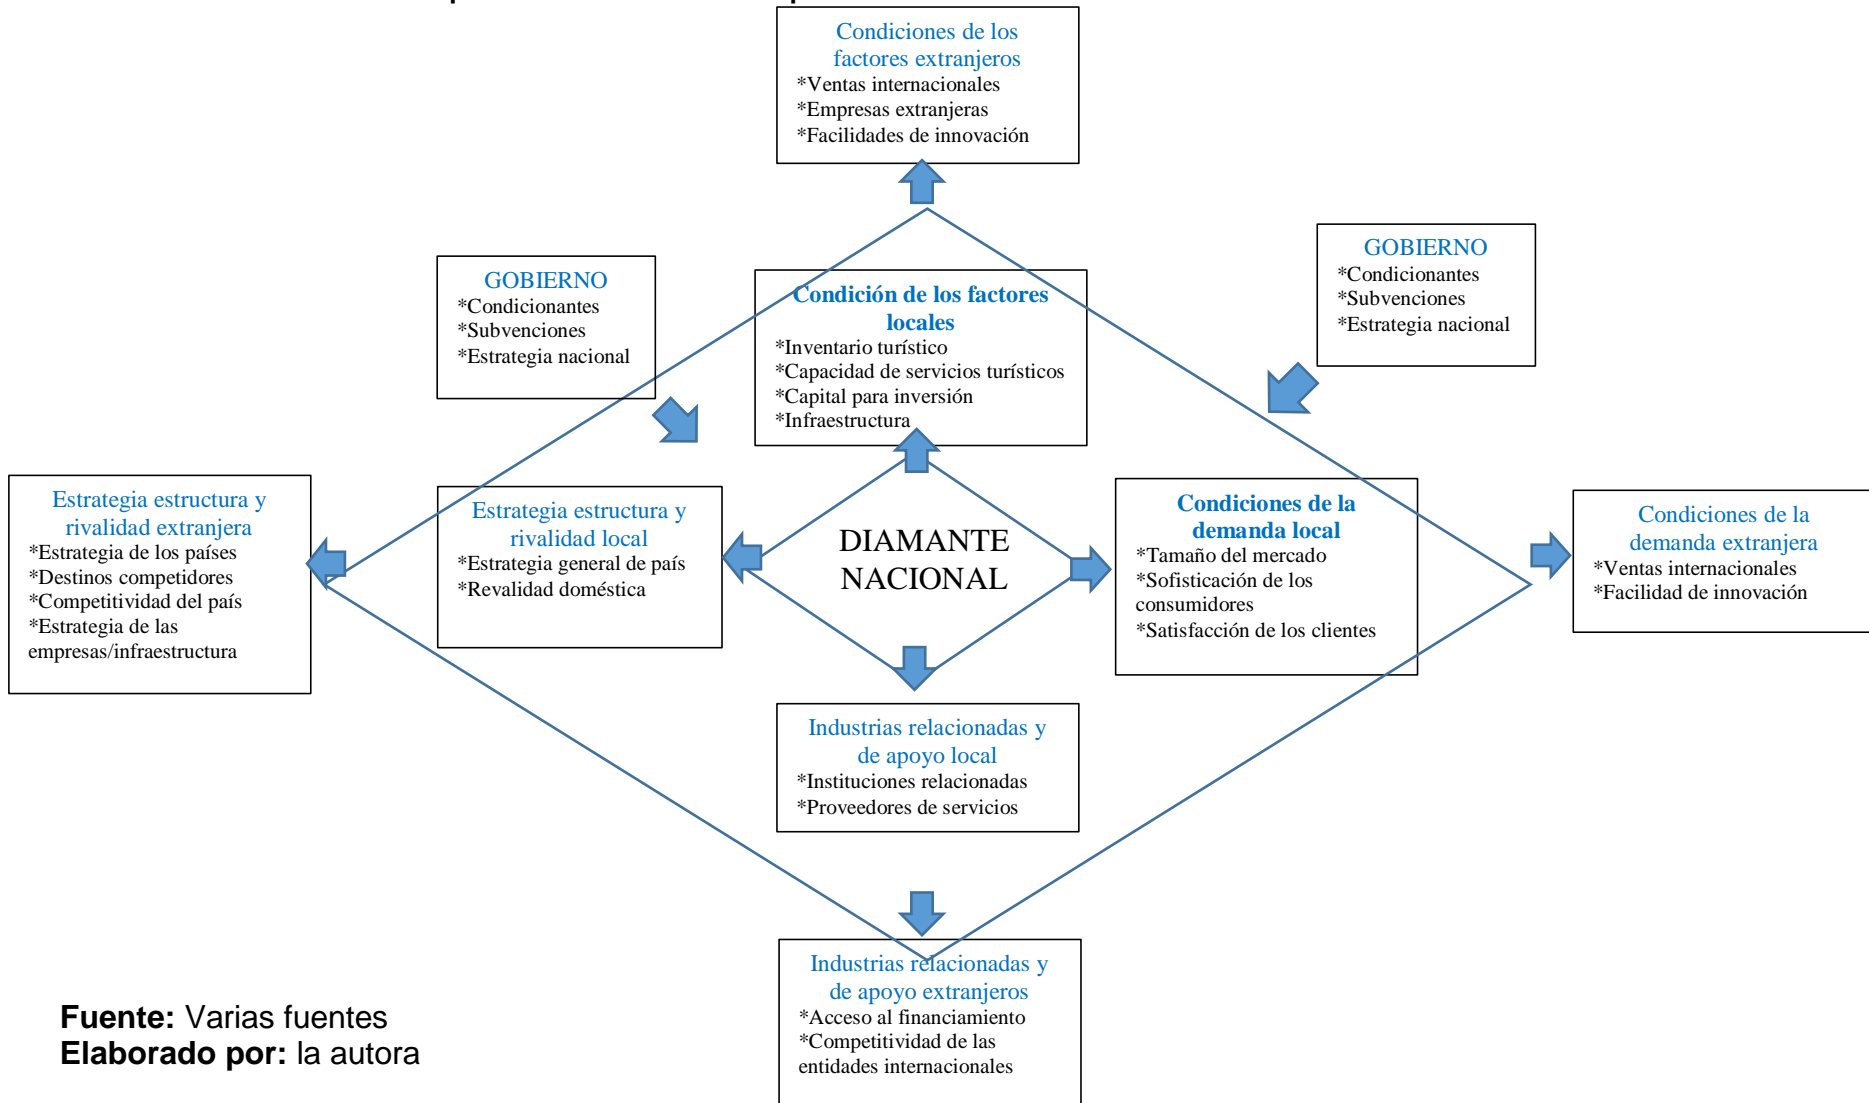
Condiciones de los factores extranjeros
*Ventas internacionales
*Empresas extranjeras
*Facilidades de innovación

GOBIERNO
*Condicionantes
*Subvenciones
*Estrategia nacional

Condición de los factores locales
*Inventario turístico
*Capacidad de servicios turísticos
*Capital para inversión
*Infraestructura

GOBIERNO
*Condicionantes
*Subvenciones
*Estrategia nacional

Estrategia estructura y rivalidad extranjera
*Estrategia de los países
*Destinos competidores
*Competitividad del país
*Estrategia de las empresas/infraestructura

Estrategia estructura y rivalidad local
*Estrategia general de país
*Revalidad doméstica

DIAMANTE NACIONAL

Condiciones de la demanda local
*Tamaño del mercado
*Sofisticación de los consumidores
*Satisfacción de los clientes

Condiciones de la demanda extranjera
*Ventas internacionales
*Facilidad de innovación

Industrias relacionadas y de apoyo local
*Instituciones relacionadas
*Proveedores de servicios

Industrias relacionadas y de apoyo extranjeros
*Acceso al financiamiento
*Competitividad de las entidades internacionales

Fuente: Varias fuentes
Elaborado por: la autora